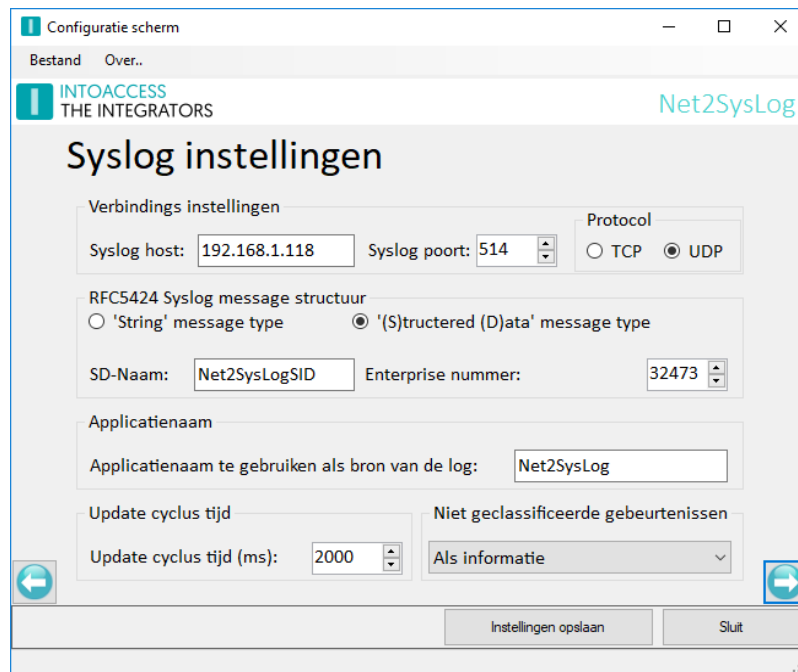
Configuratie scherm

Bestand Over..

INTOACCESS
THE INTEGRATORS

Net2SysLog

Syslog instellingen

Verbindings instellingen

Syslog host: 192.168.1.118

Syslog poort: 514

Protocol

TCP UDP

RFC5424 Syslog message structuur

'String' message type

'(S)tructered (D)ata' message type

SD-Naam: Net2SysLogSID

Enterprise nummer: 32473

Applicatienaam

Applicatienaam te gebruiken als bron van de log: Net2SysLog

Update cyclus tijd

Update cyclus tijd (ms): 2000

Niet geclassificeerde gebeurtenissen

Als informatie

Instellingen opslaan

Sluit